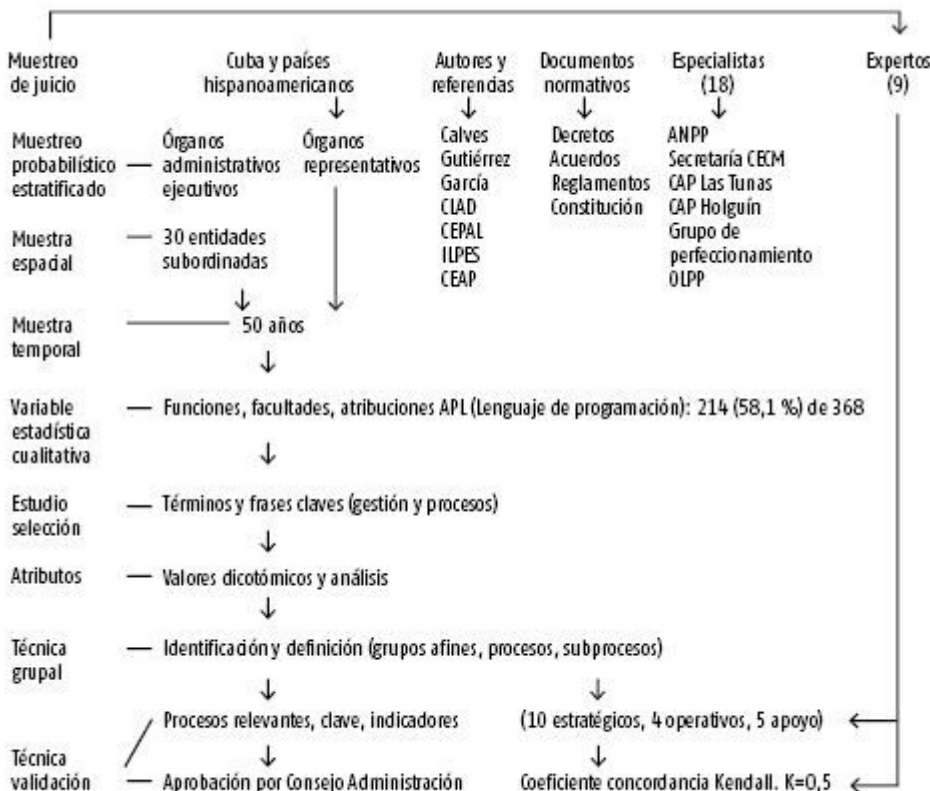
Muestreo de juicio

Cuba y países hispanoamericanos

Autores y referendas

Documentos normativos

Especialistas (18)

Expertos (9)

Muestreo probabilístico estratificado — Órganos administrativos ejecutivos

Órganos representativos

Calves
Gutiérrez
García
CLAD
CEPAL
ILPES
CEAP

Decretos
Acuerdos
Reglamentos
Constitución

ANPP
Secretaría CECM
CAP Las Tunas
CAP Holguín
Grupo de perfeccionamiento
OLPP

Muestra espacial — 30 entidades subordinadas

Muestra temporal — 50 años

Variable estadística cualitativa — Funciones, facultades, atribuciones APL (Lenguaje de programación): 214 (58,1 %) de 368

Estudio selección — Términos y frases claves (gestión y procesos)

Atributos — Valores dicotómicos y análisis

Técnica grupal — Identificación y definición (grupos afines, procesos, subprocesos)

Procesos relevantes, clave, indicadores

(10 estratégicos, 4 operativos, 5 apoyo)

Técnica validación — Aprobación por Consejo Administración

Coeficiente concordancia Kendall. K=0,5